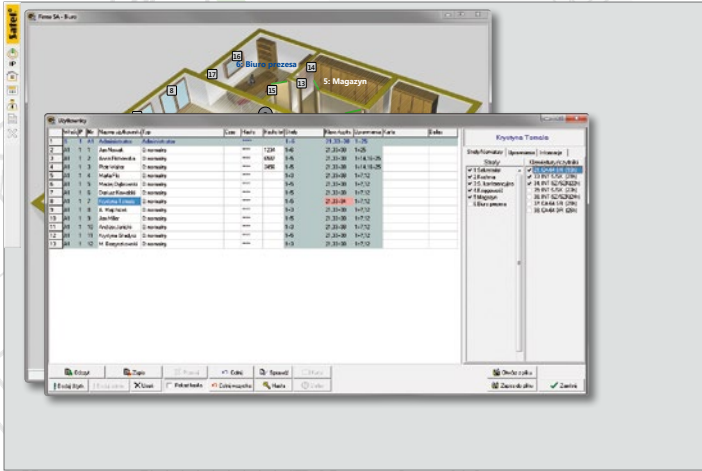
Firma SA - Biuro

6: Biuro prezesa
5: Magazyn
16
17
14
13
15
8

Użytkownicy

| | Mod | P | Nr | Nazwa użytkownika | Typ | Czas | Hasło | Hasło tel | Strefy | Mam.Użytk. | Uprawnienia | Karta | Beltor |
|---|---|---|---|---|---|---|---|---|---|---|---|---|---|
| 1 | | 1 | A1 | Administrator | Administrator | | | | 1-5 | 21,33-38 | 1-26 | | |
| 2 | A1 | 1 | 2 | Jan Nowak | Normalny | | **** | 1234 | 1-6 | 21,33-38 | 1-26 | | |
| 3 | A1 | 1 | 3 | Borek Pilchowicka | Normalny | | **** | 6567 | 1-6 | 21,33-38 | 1-14,16-26 | | |
| 4 | A1 | 1 | 4 | Piotr Walcki | Normalny | | **** | 3456 | 1-6 | 21,33-38 | 1-14,16-26 | | |
| 5 | A1 | 1 | 5 | Marta Pik | Normalny | | **** | | 1-3 | 21,33-38 | 1-7,12 | | |
| 6 | A1 | 1 | 5 | Maciej Dębowski | Normalny | | **** | | 1-3 | 21,33-38 | 1-7,12 | | |
| 7 | A1 | 1 | 6 | Dariusz Kowalski | Normalny | | **** | | 1-3 | 21,33-38 | 1-7,12 | | |
| 8 | A1 | 1 | 7 | Krystyna Tomala | Normalny | | **** | | 1-5 | 21,33-38 | 1-7,12 | | |
| 9 | A1 | 1 | 8 | E. Wajtkowski | Normalny | | **** | | 1-3 | 21,33-38 | 1-7,12 | | |
| 10 | A1 | 1 | 9 | Jan Miller | Normalny | | **** | | 1-3 | 21,33-38 | 1-7,12 | | |
| 11 | A1 | 1 | 10 | Andrzej Jankiw | Normalny | | **** | | 1-3 | 21,33-38 | 1-7,12 | | |
| 12 | A1 | 1 | 11 | Krystyna Wendycz | Normalny | | **** | | 1-3 | 21,33-38 | 1-7,12 | | |
| 13 | A1 | 1 | 12 | M. Grzegorzewski | Normalny | | **** | | 1-3 | 21,33-38 | 1-7,12 | | |

Krystyna Tomala
Strefy/Klawiatury | Uprawnienia | Informacje
Strefy
1 Sekretariat
2 Kuchnia
3 S. konferencyjna
4 Księgowość
5 Magazyn
6 Biuro prezesa
Klawiatury/czytniki
21 CA-64 PTSA (128)
33 INT-S/SK (2Y)
34 INT-SZ/SZK (2Y)
35 INT-S/SK (2Y)
36 INT-SZ/SZK (2Y)
37 CA-64 SR (2Y)
38 CA-64 SR (2Y)

Odczyt | Zapis | Pobierz | Cofnij | Sprawdź | Dodaj | Dodaj użytk. | Usuń | Pokaż hasła | Dziel | Hasła | Zmień | Otwórz z pliku | Zapisz do pliku | Zamknij